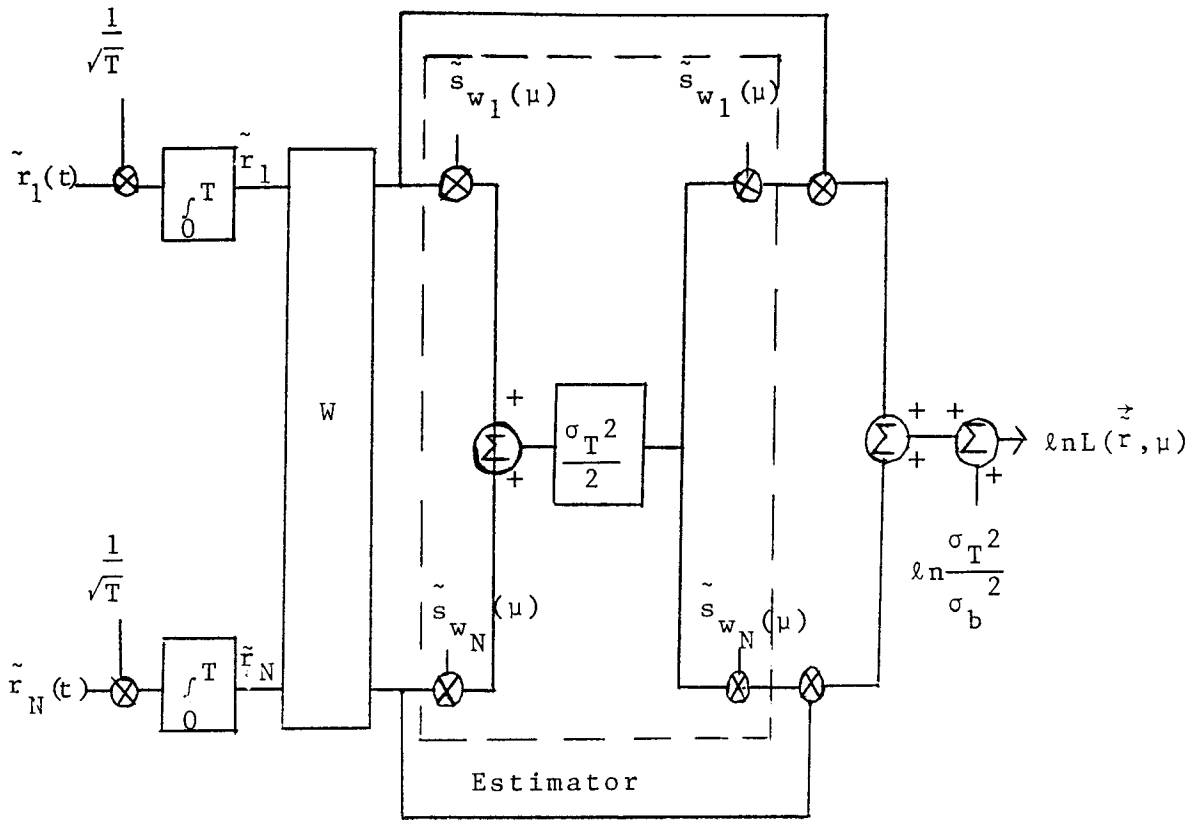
$\frac{1}{\sqrt{T}}$

$\tilde{r}_1(t)$

$\int_0^T$

$\tilde{r}_1$

$\frac{1}{\sqrt{T}}$

$\tilde{r}_N(t)$

$\int_0^T$

$\tilde{r}_N$

W

$\tilde{s}_{w_1}(\mu)$

$\tilde{s}_{w_N}(\mu)$

+

$\Sigma$

+

$\frac{\sigma_T^2}{2}$

$\tilde{s}_{w_1}(\mu)$

$\tilde{s}_{w_N}(\mu)$

+

$\Sigma$

+

+

$\Sigma$

+

$\ln L(\vec{\tilde{r}}, \mu)$

$\ln \frac{\sigma_T^2}{\sigma_b^2}$

Estimator